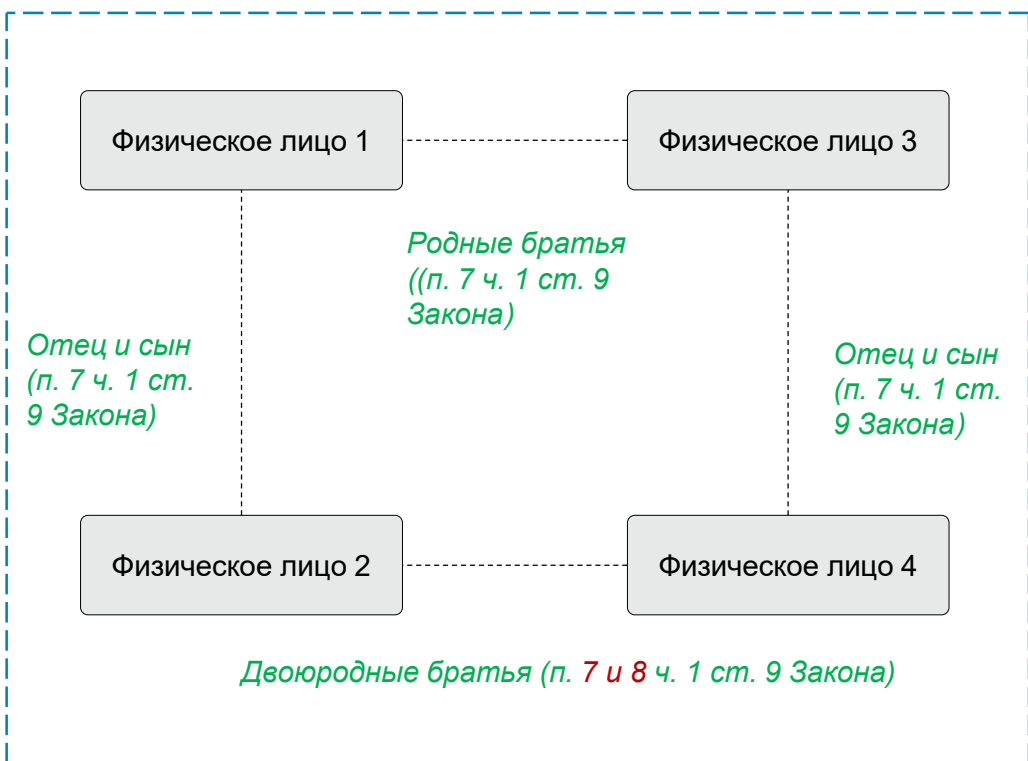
Физическое лицо 1

Физическое лицо 3

Родные братья ((п. 7 ч. 1 ст. 9 Закона)

Отец и сын (п. 7 ч. 1 ст. 9 Закона)

Отец и сын (п. 7 ч. 1 ст. 9 Закона)

Физическое лицо 2

Физическое лицо 4

Двоюродные братья (п. 7 и 8 ч. 1 ст. 9 Закона)